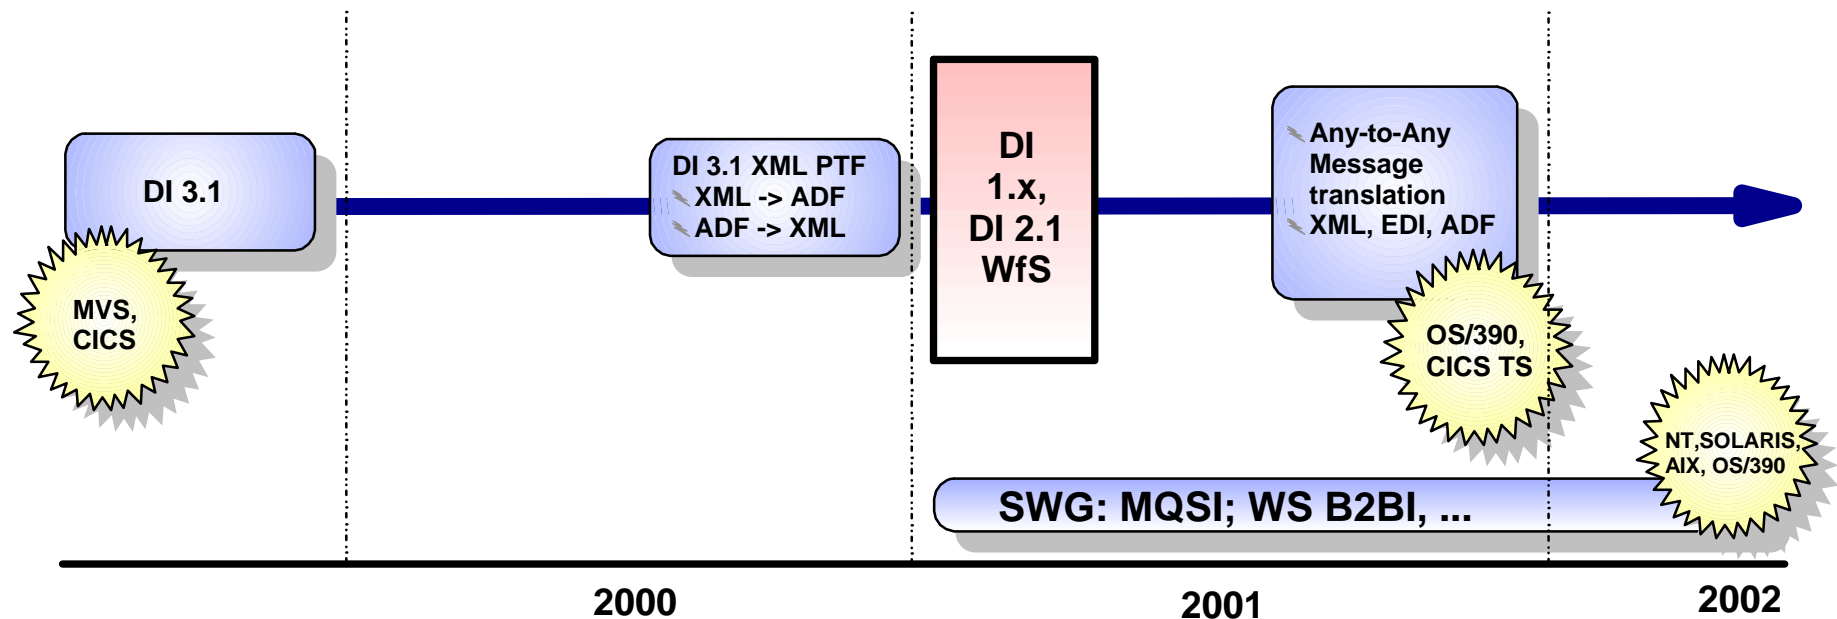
DI 3.1

MVS, CICS

DI 3.1 XML PTF
XML -> ADF
ADF -> XML

DI 1.x, DI 2.1 WfS

Any-to-Any Message translation
XML, EDI, ADF

OS/390, CICS TS

NT,SOLARIS, AIX, OS/390

SWG: MQSI; WS B2BI, ...

2000

2001

2002